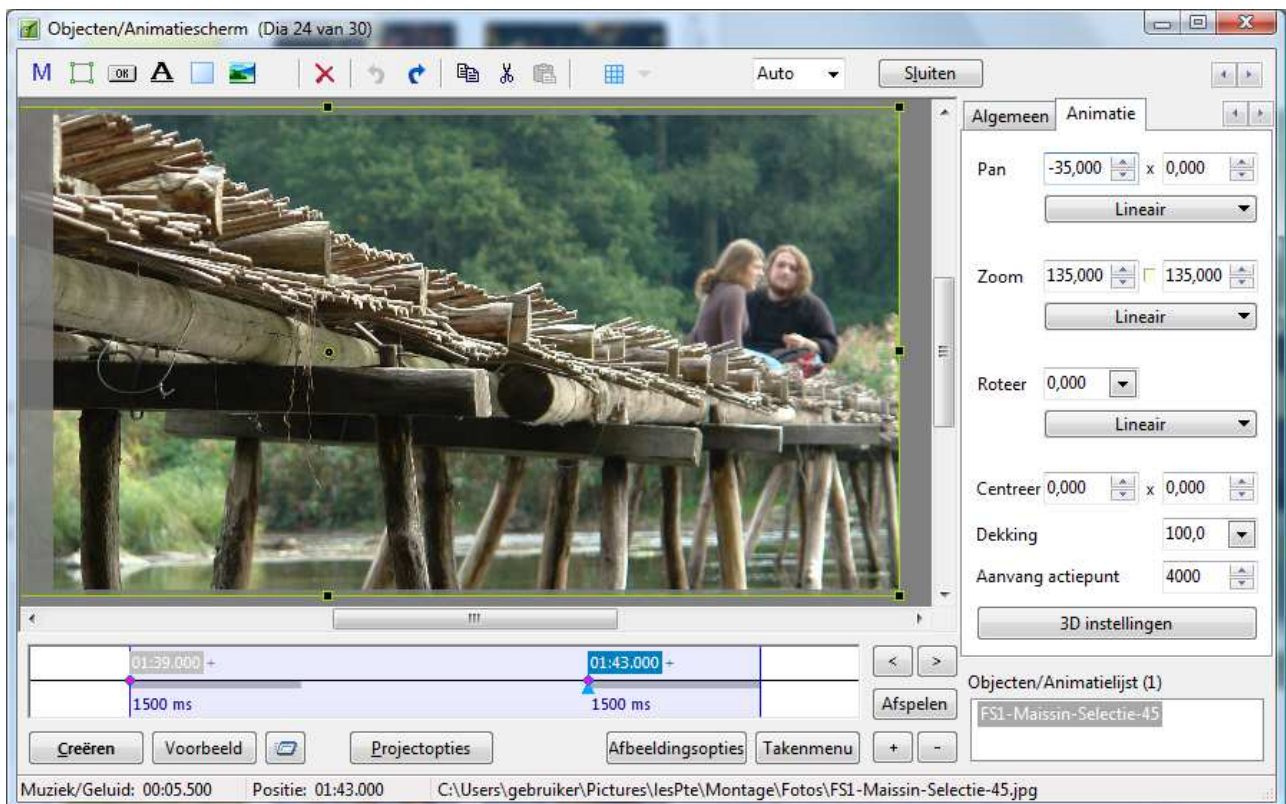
Objecten/Animatiescherm (Dia 24 van 30)

M OK A

Auto

Sluiten

Algemeen Animatie

Pan -35,000 x 0,000

Lineair

Zoom 135,000 135,000

Lineair

Roteer 0,000

Lineair

Centreer 0,000 x 0,000

Dekking 100,0

Aanvang actiepunt 4000

3D instellingen

01:39.000 +

01:43.000 +

1500 ms

1500 ms

< >

Afspelen

Objecten/Animatielijst (1)

FS1-Maissin-Selectie-45

Creëren Voorbeeld Projectopties Afbeeldingsopties Takenmenu + -

Muziek/Geluid: 00:05.500 Positie: 01:43.000 C:\Users\gebruiker\Pictures\lesPte\Montage\Fotos\FS1-Maissin-Selectie-45.jpg